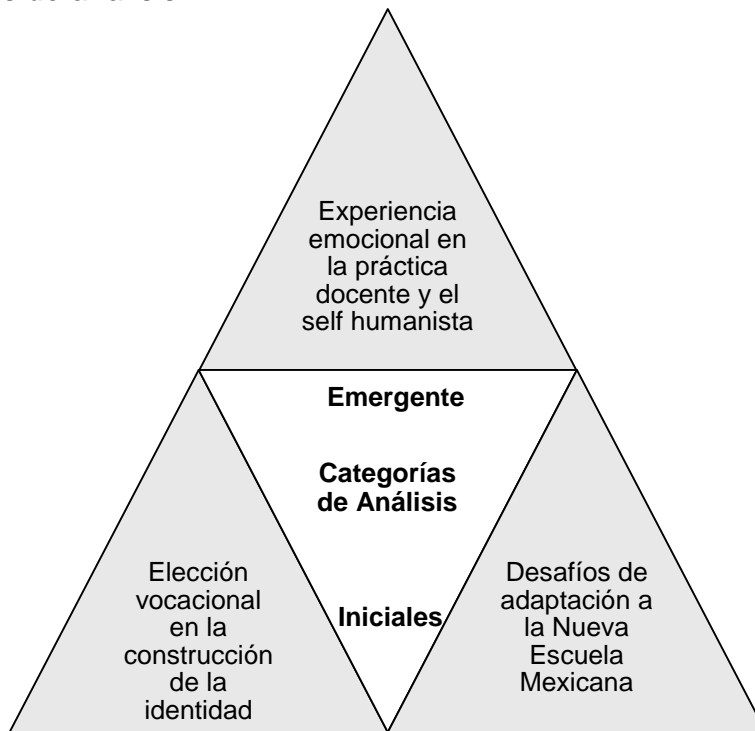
Experiencia emocional en la práctica docente y el self humanista

Emergente

Categorías de Análisis

Elección vocacional en la construcción de la identidad

Iniciales

Desafíos de adaptación a la Nueva Escuela Mexicana